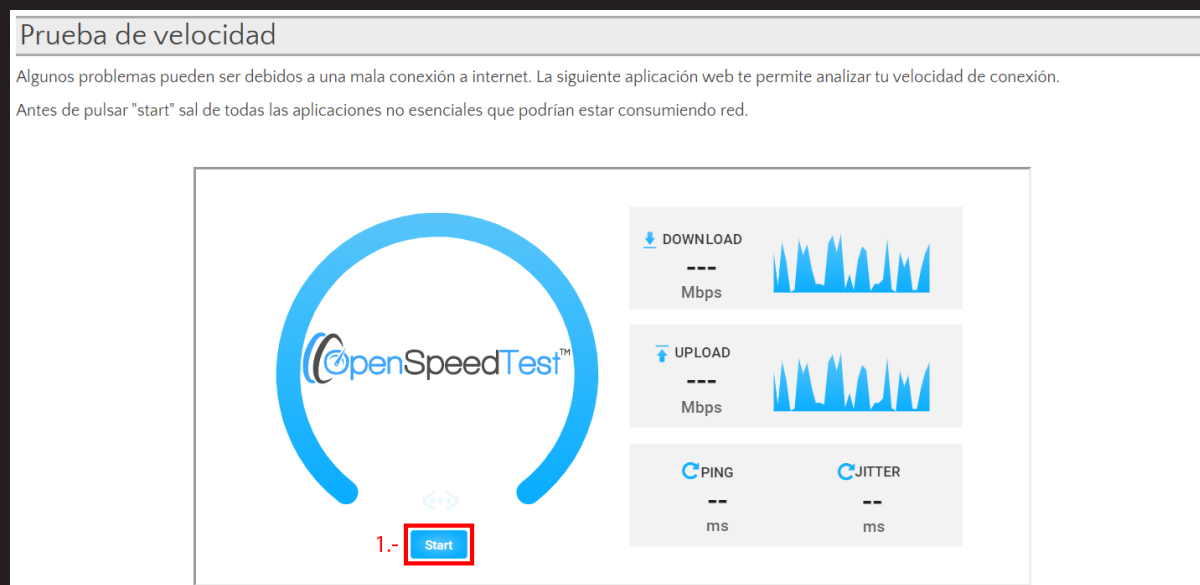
Prueba de velocidad

Algunos problemas pueden ser debidos a una mala conexión a internet. La siguiente aplicación web te permite analizar tu velocidad de conexión.

Antes de pulsar "start" sal de todas las aplicaciones no esenciales que podrían estar consumiendo red.

OpenSpeedTest™

1.- Start

DOWNLOAD
---
Mbps

UPLOAD
---
Mbps

PING
--
ms

JITTER
--
ms